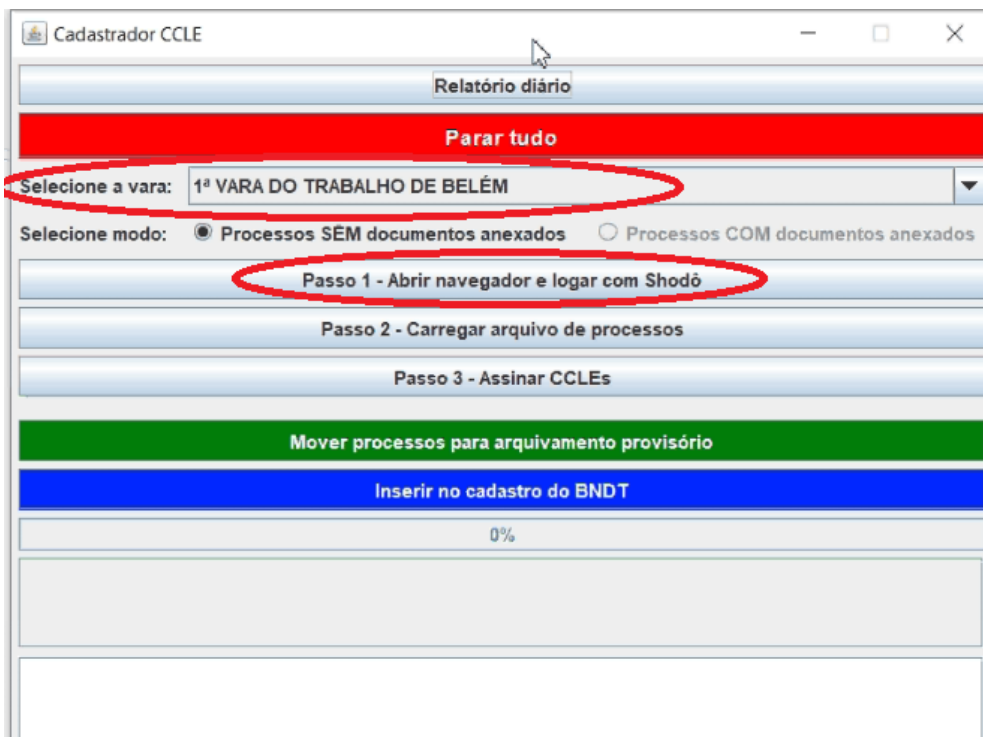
Cadastrador CCLE

Relatório diário

Parar tudo

Selecione a vara: 1ª VARA DO TRABALHO DE BELÉM

Selecione modo: Processos SEM documentos anexados Processos COM documentos anexados

Passo 1 - Abrir navegador e logar com Shodô

Passo 2 - Carregar arquivo de processos

Passo 3 - Assinar CCLEs

Mover processos para arquivamento provisório

Inserir no cadastro do BNDT

0%